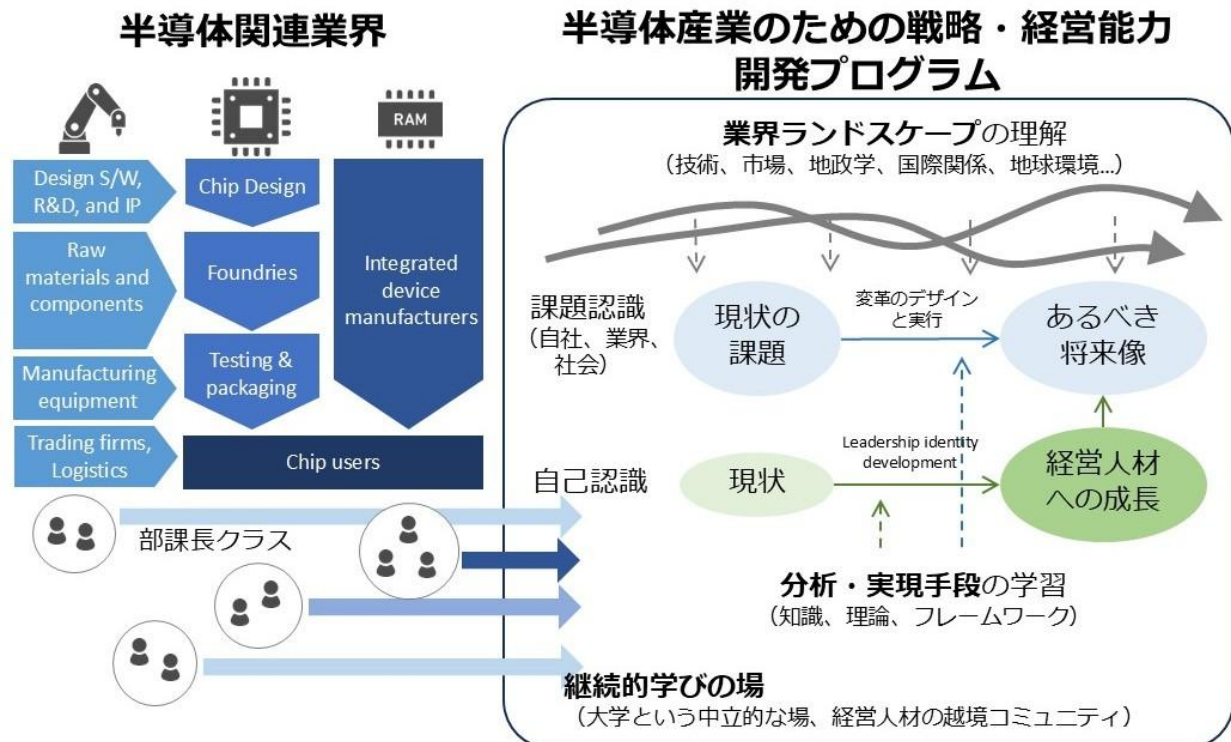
半導体関連業界

RAM

Design S/W, R&D, and IP

Chip Design

Raw materials and components

Foundries

Integrated device manufacturers

Manufacturing equipment

Testing & packaging

Trading firms, Logistics

Chip users

部課長クラス

半導体産業のための戦略・経営能力開発プログラム

業界ランドスケープの理解
（技術、市場、地政学、国際関係、地球環境…）

課題認識
（自社、業界、社会）

現状の課題

変革のデザインと実行

あるべき将来像

Leadership identity development

自己認識

現状

経営人材への成長

分析・実現手段の学習
（知識、理論、フレームワーク）

継続的学びの場
（大学という中立的な場、経営人材の越境コミュニティ）